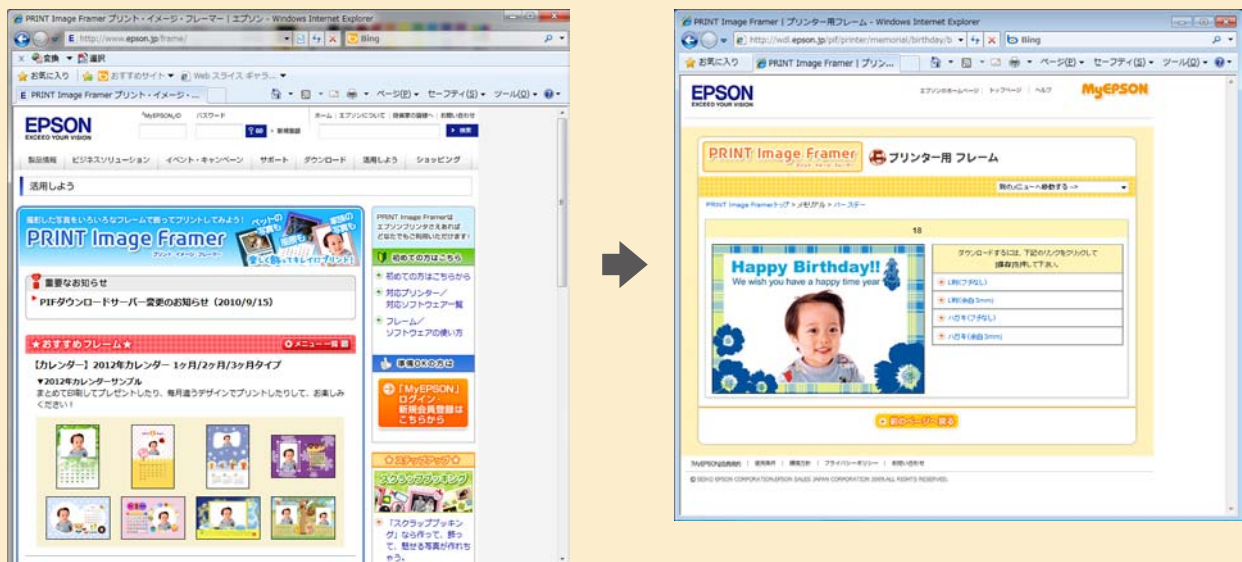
PRINT Image Framer プリント・イメージ・フレーマー | エプソン - Windows Internet Explorer

http://www.epson.jp/frame/

Bing

お気に入り　おすすめサイト　Web スライス ギャラ...

PRINT Image Framer プリント・イメージ・...

ページ(P)　セーフティ(S)　ツール(O)

EPSON
EXCEED YOUR VISION

MyEPSON ID　パスワード

ホーム | エプソンについて | 指導書の購読へ | お問い合わせ

検索

製品情報　ビジネスソリューション　イベント・キャンペーン　サポート　ダウンロード　活用しよう　ショッピング

活用しよう

撮影した写真をいろいろなフレームで飾ってプリントしてみよう!

PRINT Image Framer
プリント・イメージ・フレーマー

楽しく飾ってキレイにプリント!

PRINT Image Framerは エプソンプリンタさえあれば どなたでもご利用いただけます!

初めての方はこちら

初めての方はこちらから

対応プリンター/ 対応ソフトウエア一覧

フレーム/ ソフトウエアの使い方

重要なお知らせ

PIFダウンロードサーバー変更のお知らせ (2010/9/15)

★おすすめフレーム★

メニュー一覧

【カレンダー】2012年カレンダー 1ヶ月/2ヶ月/3ヶ月タイプ

▼2012年カレンダーサンプル
まとめて印刷してプレゼントしたり、毎月違うデザインでプリントしたりして、お楽しみください!

「MyEPSON」 ログイン・ 新規会員登録は こちらから

スクラップブッキング

「スクラップブッキング」なら作って、飾って、魅せる写真が作れちゃう。

PRINT Image Framer | プリンター用フレーム - Windows Internet Explorer

http://wdl.epson.jp/pif/printer/memorial/birthday/b

Bing

お気に入り　PRINT Image Framer | プリン...

ページ(P)　セーフティ(S)　ツール(O)

EPSON
EXCEED YOUR VISION

エプソンのホームページ | トップページ | ヘルプ

MyEPSON

PRINT Image Framer

プリンター用 フレーム

別のメニューへ移動する ->

PRINT Image Framerトップ > メモリアル > バースデー

18

Happy Birthday!!
We wish you have a happy time year

ダウンロードするには、下記のリンクをクリックして 保存(S)押して下さい。

L判(フチなし)

L判(余白3mm)

ハガキ(フチなし)

ハガキ(余白3mm)

前のページへ戻る

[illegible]

© SEIKO EPSON CORPORATION/EPSON SALES JAPAN CORPORATION 2009.ALL RIGHTS RESERVED.